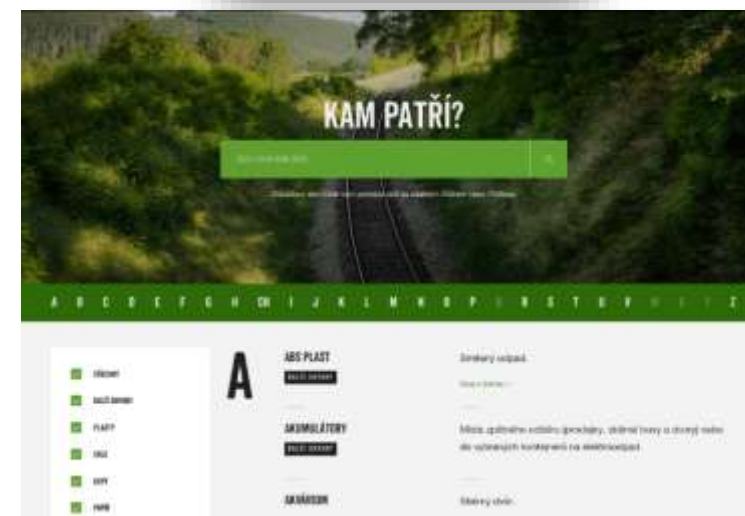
KAM PATŘÍ?

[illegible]

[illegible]

A B C D E F G H CH I J K L M N O P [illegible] R S T U V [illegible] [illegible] Z

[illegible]
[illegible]
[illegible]
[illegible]
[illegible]
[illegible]

A

ABS PLAST
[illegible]

Směsný odpad.
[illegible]

AKUMULÁTORY
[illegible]

Místa zpětného odběru (prodejny, sběrné dvory a obvyklé nebo do určených kontejnerů na elektroodpad.

AKVÁRIUM

Sběrný dvůr.